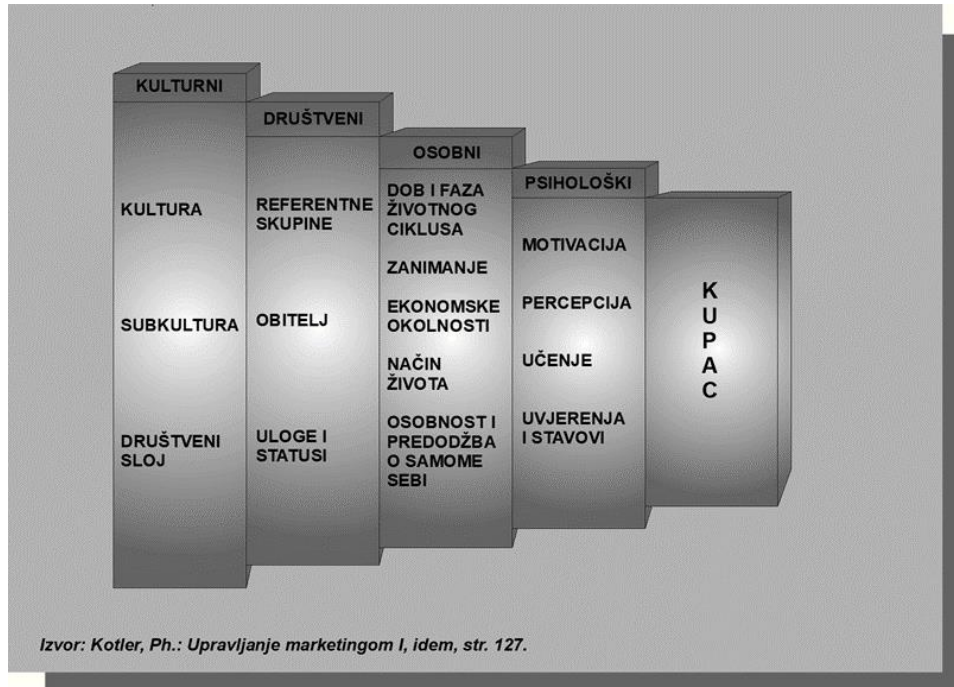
KULTURNI

KULTURA

SUBKULTURA

DRUŠTVENI SLOJ

DRUŠTVENI

REFERENTNE SKUPINE

OBITELJ

ULOGE I STATUSI

OSOBNI

DOB I FAZA ŽIVOTNOG CIKLUSA

ZANIMANJE

EKONOMSKE OKOLNOSTI

NAČIN ŽIVOTA

OSOBNOST I PREDODŽBA O SAMOME SEBI

PSIHOLOŠKI

MOTIVACIJA

PERCEPCIJA

UČENJE

UVJERENJA I STAVOVI

KUPAC

Izvor: Kotler, Ph.: Upravljanje marketingom I, idem, str. 127.